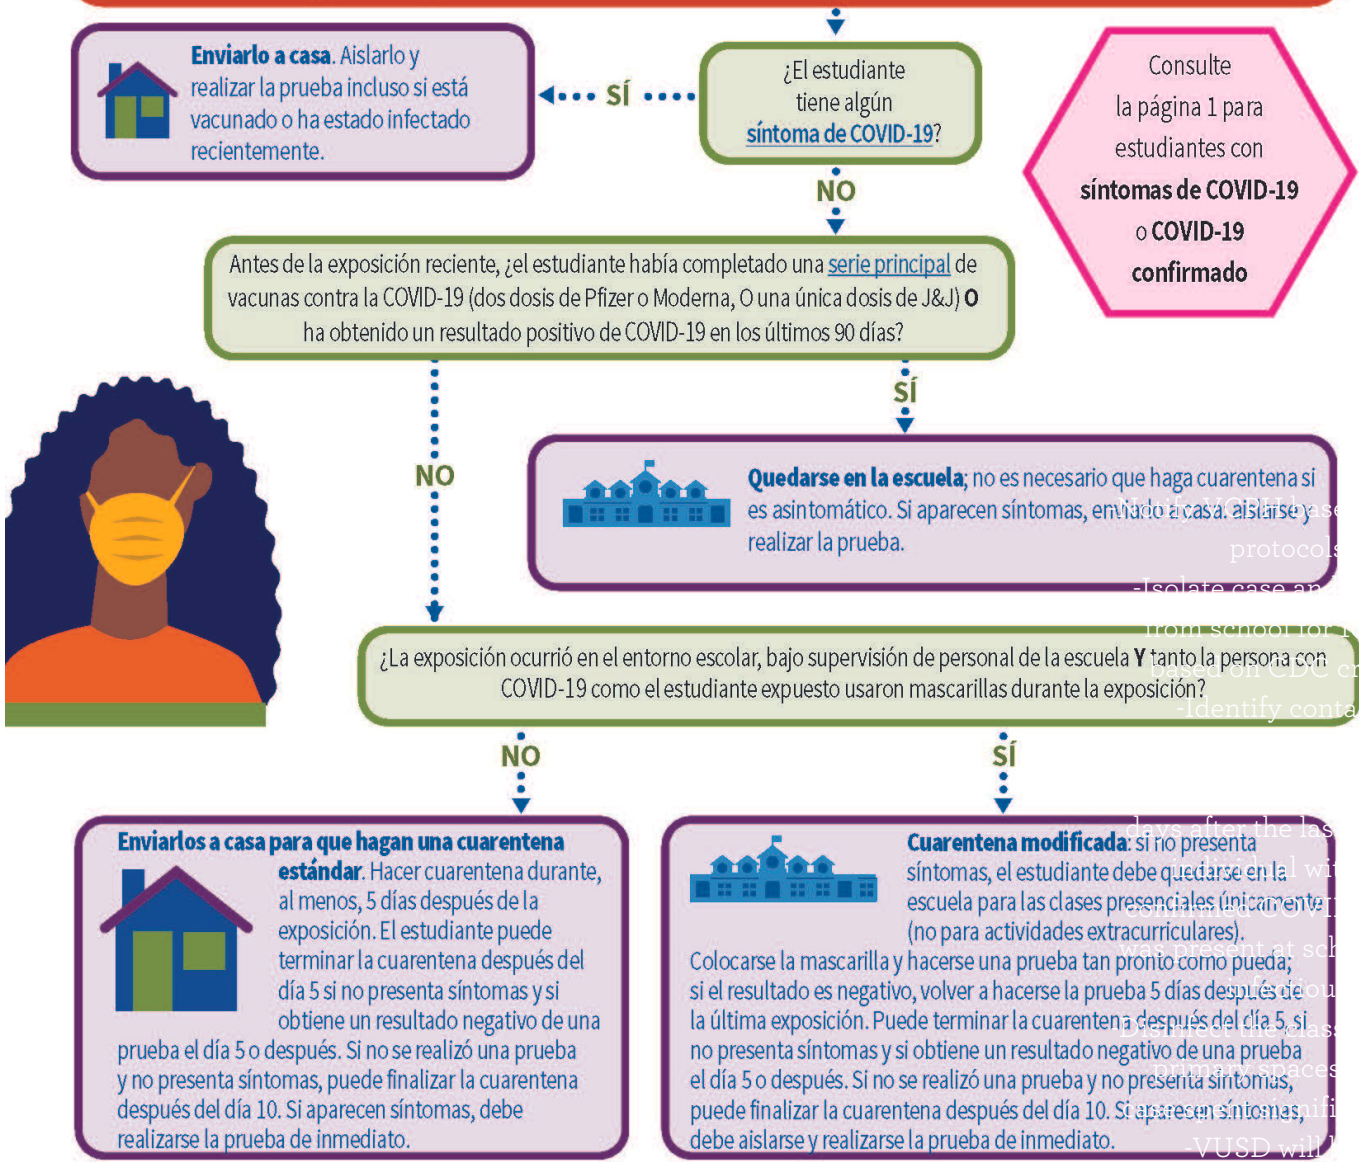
**Enviarlo a casa**. Aislarlo y realizar la prueba incluso si está vacunado o ha estado infectado recientemente.

SÍ

¿El estudiante tiene algún síntoma de COVID-19?

NO

Consulte la página 1 para estudiantes con **síntomas de COVID-19** o **COVID-19 confirmado**

Antes de la exposición reciente, ¿el estudiante había completado una serie principal de vacunas contra la COVID-19 (dos dosis de Pfizer o Moderna, O una única dosis de J&J) **O** ha obtenido un resultado positivo de COVID-19 en los últimos 90 días?

NO

SÍ

**Quedarse en la escuela**; no es necesario que haga cuarentena si es asintomático. Si aparecen síntomas, enviarlo a casa, aislarse y realizar la prueba.

Notify VCPH base protocols

-Isolate case an

from school for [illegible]

based on CDC cr

¿La exposición ocurrió en el entorno escolar, bajo supervisión de personal de la escuela **Y** tanto la persona con COVID-19 como el estudiante expuesto usaron mascarillas durante la exposición?

-Identify conta

NO

SÍ

**Enviarlos a casa para que hagan una cuarentena estándar**. Hacer cuarentena durante, al menos, 5 días después de la exposición. El estudiante puede terminar la cuarentena después del día 5 si no presenta síntomas y si obtiene un resultado negativo de una prueba el día 5 o después. Si no se realizó una prueba y no presenta síntomas, puede finalizar la cuarentena después del día 10. Si aparecen síntomas, debe realizarse la prueba de inmediato.

**Cuarentena modificada**: si no presenta síntomas, el estudiante debe quedarse en la escuela para las clases presenciales únicamente (no para actividades extracurriculares).

days after the las

individual wi

confirmed COVI

was present at sch

Colocarse la mascarilla y hacerse una prueba tan pronto como pueda; si el resultado es negativo, volver a hacerse la prueba 5 días después de la última exposición. Puede terminar la cuarentena después del día 5 si no presenta síntomas y si obtiene un resultado negativo de una prueba el día 5 o después. Si no se realizó una prueba y no presenta síntomas, puede finalizar la cuarentena después del día 10. Si aparecen síntomas, debe aislarse y realizarse la prueba de inmediato.

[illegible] the class

primary spaces

-VUSD will